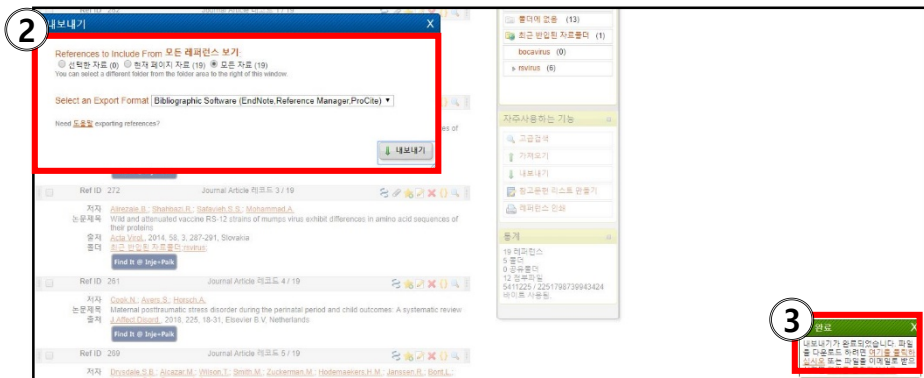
2

내보내기 X

References to Include From 모든 레퍼런스 보기:

○ 선택한 자료 (0) ○ 현재 페이지 자료 (19) ● 모든 자료 (19)

You can select a different folder from the folder area to the right of this window.

Select an Export Format Bibliographic Software (EndNote,Reference Manager,ProCite)

Need 도움말 exporting references?

내보내기

Ref ID 272 Journal Article 레코드 3 / 19

저자 Alirezaie,B.; Shahhosseini,R.; Sabayeh,S.S.; Mohammad,A.

논문제목 Wild and attenuated vaccine RS-12 strains of mumps virus exhibit differences in amino acid sequences of their proteins

출처 Acta Virol., 2014, 58, 3, 287-291, Slovakia

폴더 최근 반입된 자료폴더; rsvirus

Find It @ Inje+Paik

Ref ID 261 Journal Article 레코드 4 / 19

저자 Cook,N.; Ayers,S.; Horsch,A.

논문제목 Maternal posttraumatic stress disorder during the perinatal period and child outcomes: A systematic review

출처 J.Affect.Disord., 2018, 225, 18-31, Elsevier B.V, Netherlands

Find It @ Inje+Paik

Ref ID 269 Journal Article 레코드 5 / 19

저자 Drysdale,S.B.; Alcazar,M.; Wilson,T.; Smith,M.; Zuckerman,M.; Hodemaekers,H.M.; Janssen,R.; Bont,L.

폴더에 없음 (13)

최근 반입된 자료폴더 (1)

bocavirus (0)

rsvirus (6)

자주사용하는 기능

고급검색

가져오기

내보내기

참고문헌 리스트 만들기

레퍼런스 인쇄

통계

19 레퍼런스
5 폴더
0 공유폴더
12 첨부파일
5411225 / 2251798739943424 바이트 사용됨.

3

완료 X

내보내기가 완료되었습니다. 파일을 다운로드 하려면 여기를 클릭하십시오 또는 파일을 이게렌로 받으